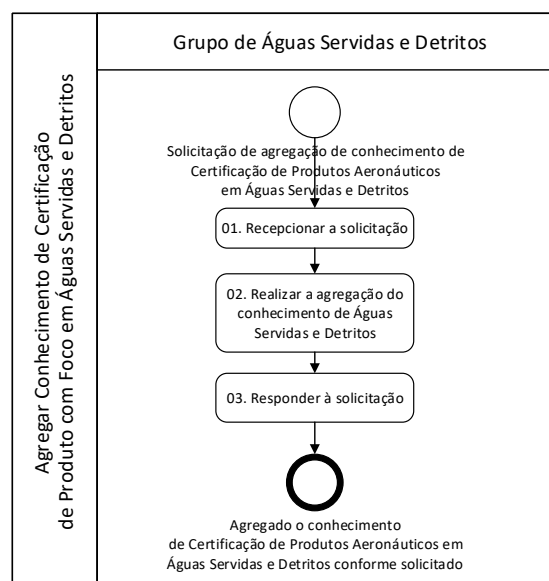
Agregar Conhecimento de Certificação de Produto com Foco em Águas Servidas e Detritos

Grupo de Águas Servidas e Detritos

Solicitação de agregação de conhecimento de Certificação de Produtos Aeronáuticos em Águas Servidas e Detritos

01. Recepcionar a solicitação

02. Realizar a agregação do conhecimento de Águas Servidas e Detritos

03. Responder à solicitação

Agregado o conhecimento de Certificação de Produtos Aeronáuticos em Águas Servidas e Detritos conforme solicitado